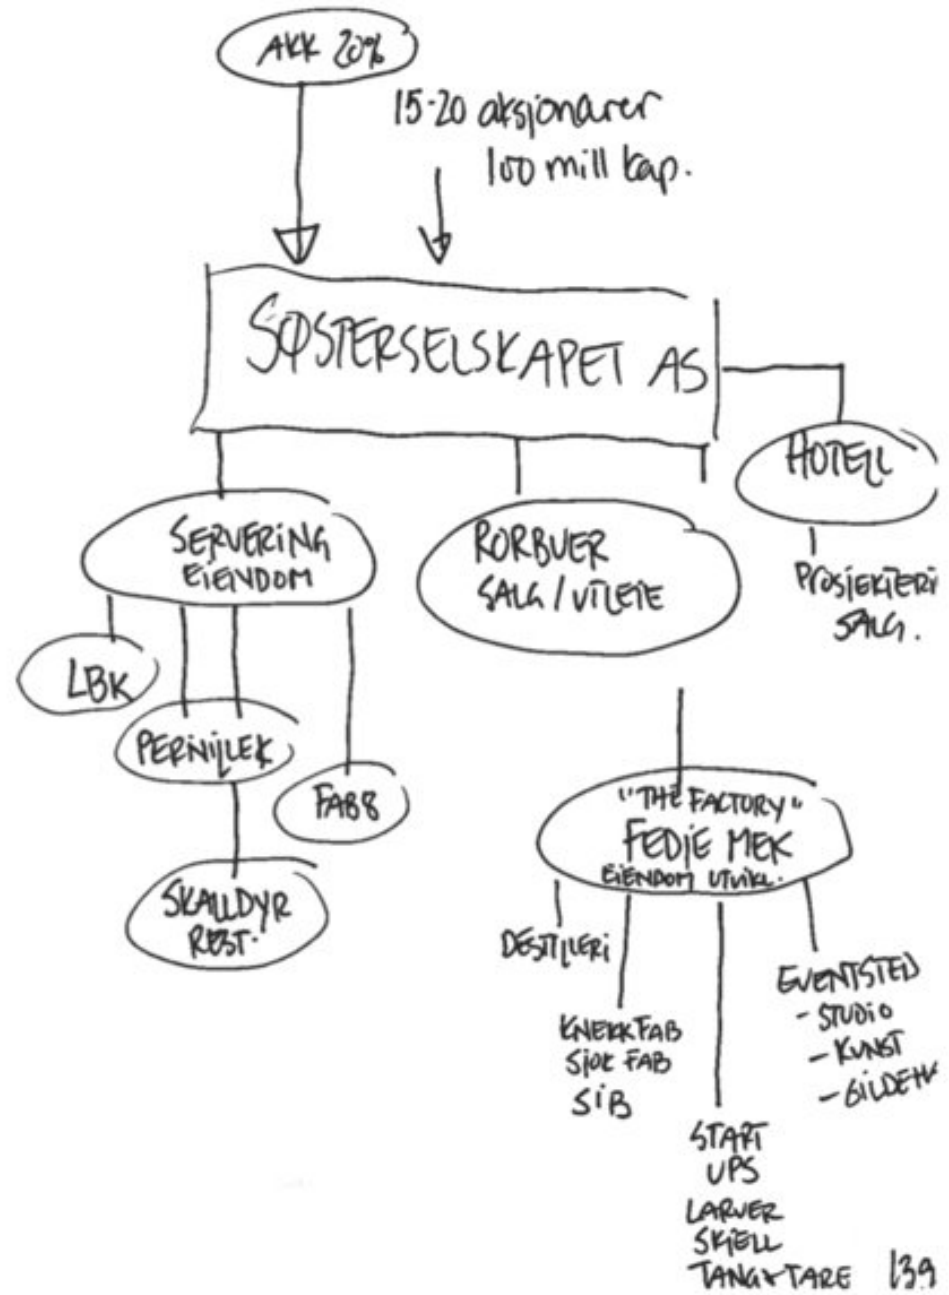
AKK 20%

15-20 aksjonærer
100 mill kap.

SØSTERSELSKAPET AS

HOTELL

PROSJEKTERI
SALG.

SERVERING
EIENDOM

RORBUER
SALG / UTLEIE

LBK

PERNILLEK

FAB8

SKALLDYR
REST.

"THE FACTORY"
FEDJE MEK
EIENDOM UTVIKL.

DESTILLERI

KNEKKFAB
SJOK FAB
SIB

START
UPS
LARVER
SKJELL
TANG+TARE

EVENTSTED
- STUDIO
- KUNST
- GILDEH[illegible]

139